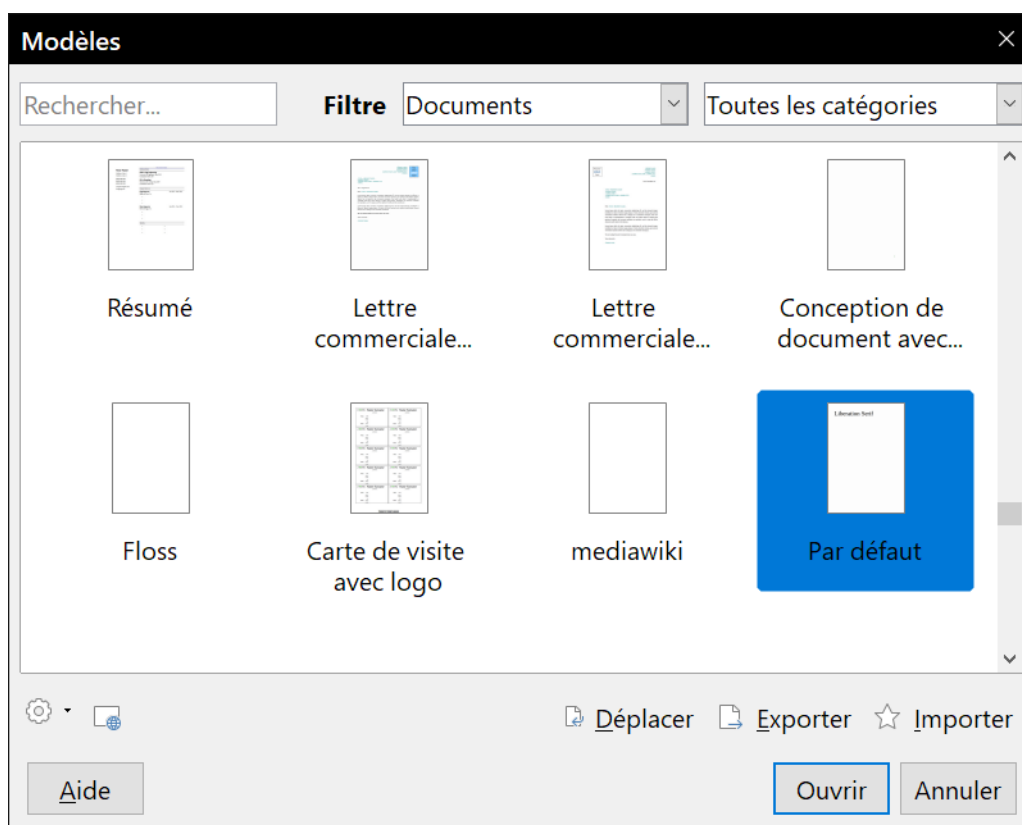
Modèles

Rechercher...

Filtre Documents

Toutes les catégories

Résumé

Lettre commerciale...

Lettre commerciale...

Conception de document avec...

Floss

Carte de visite avec logo

mediawiki

Liberation Serif

Par défaut

Déplacer Exporter Importer

Aide

Ouvrir Annuler